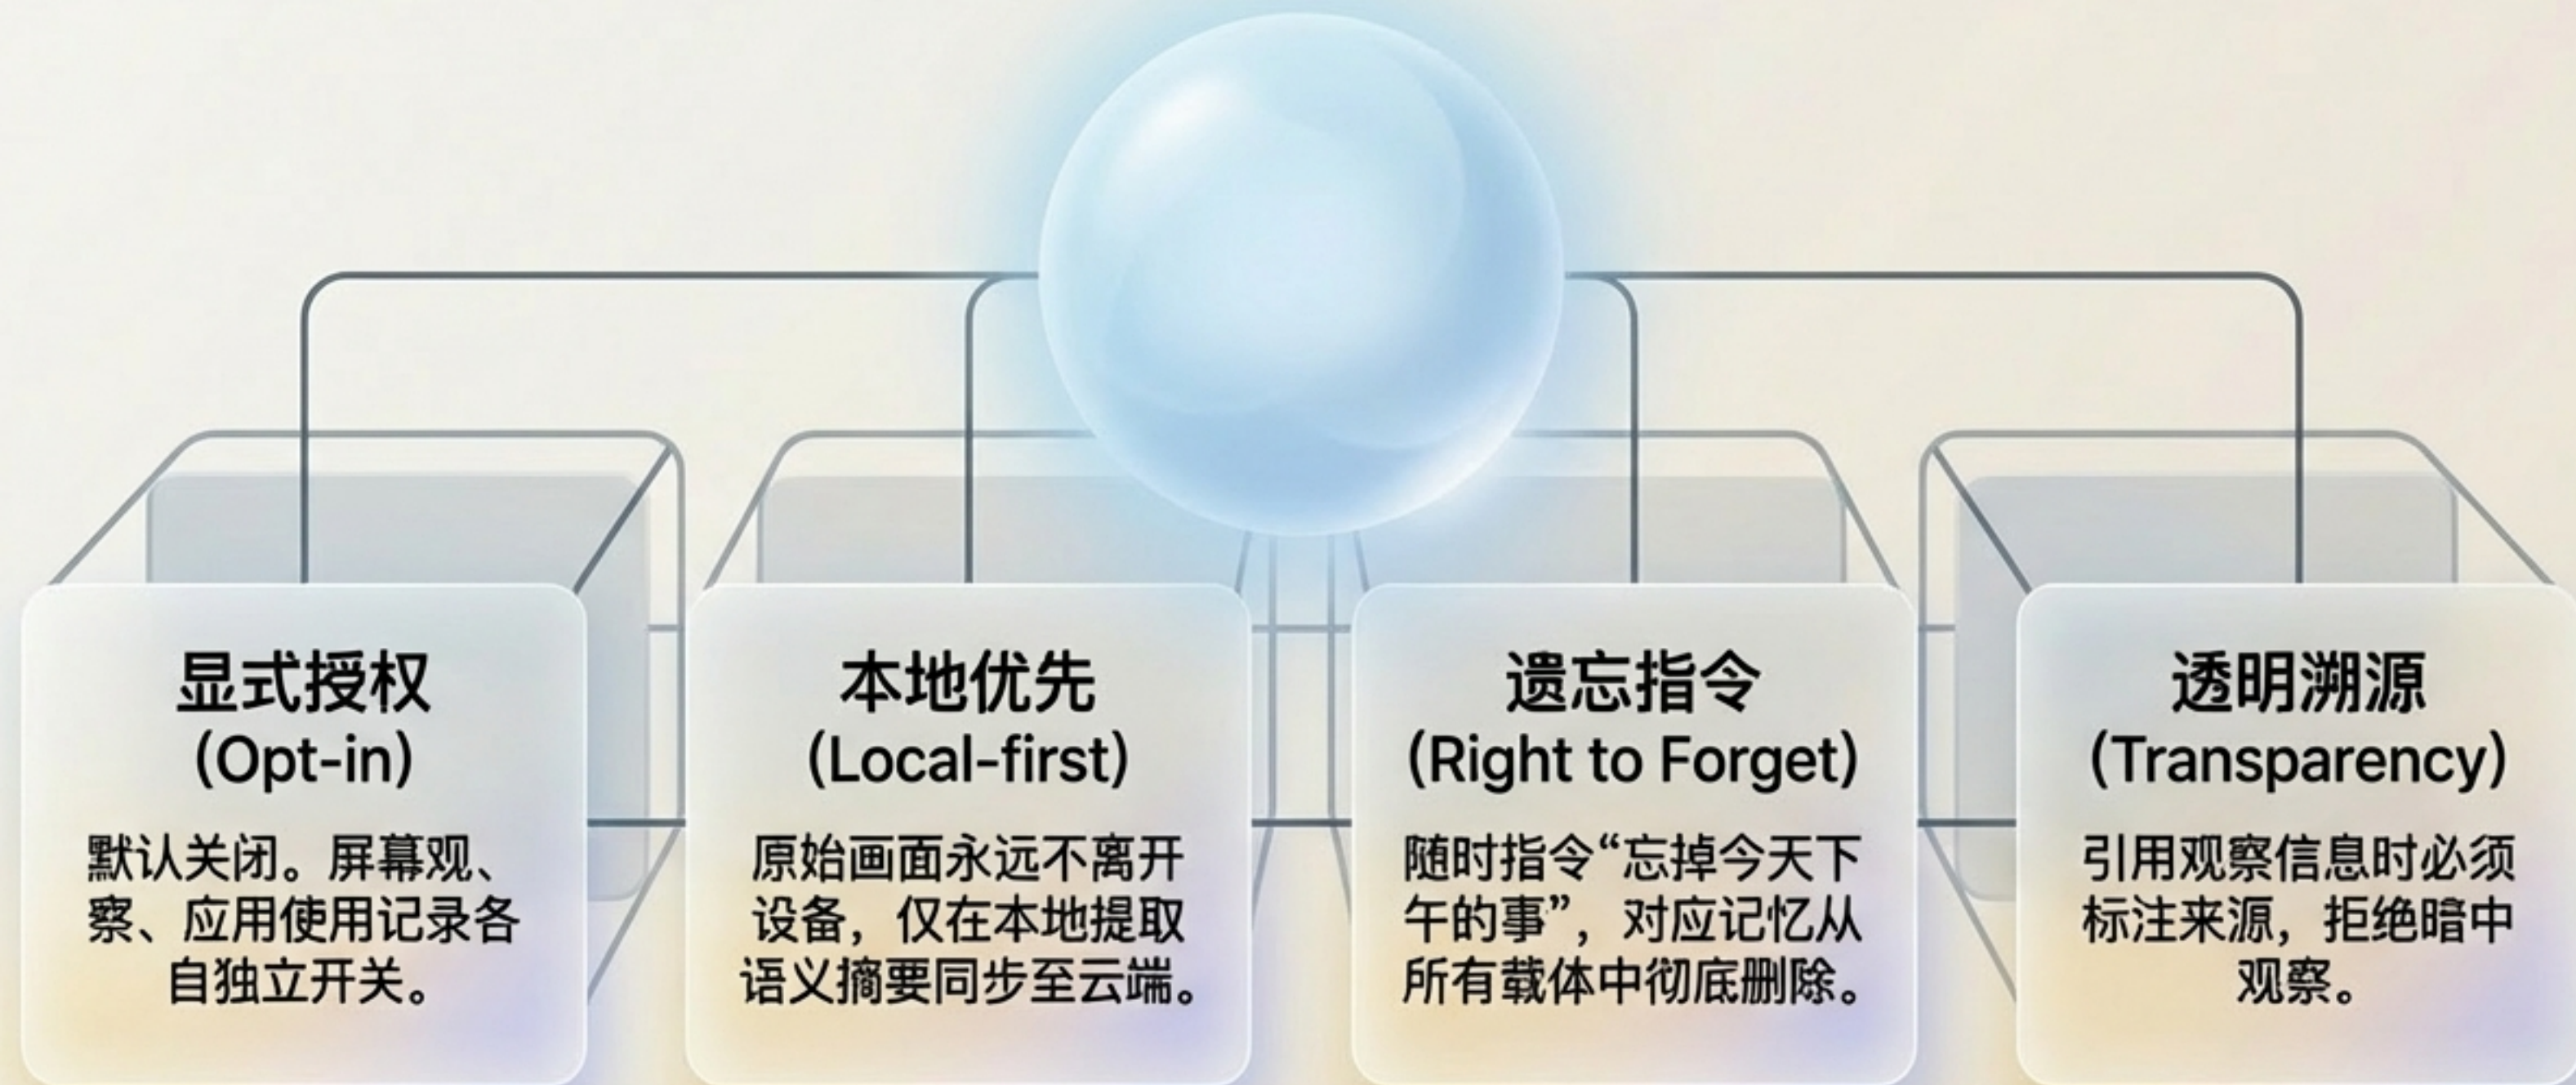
显式授权
(Opt-in)

默认关闭。屏幕观、察、应用使用记录各自独立开关。

本地优先
(Local-first)

原始画面永远不离开设备，仅在本地提取语义摘要同步至云端。

遗忘指令
(Right to Forget)

随时指令“忘掉今天下午的事”，对应记忆从所有载体中彻底删除。

透明溯源
(Transparency)

引用观察信息时必须标注来源，拒绝暗中观察。